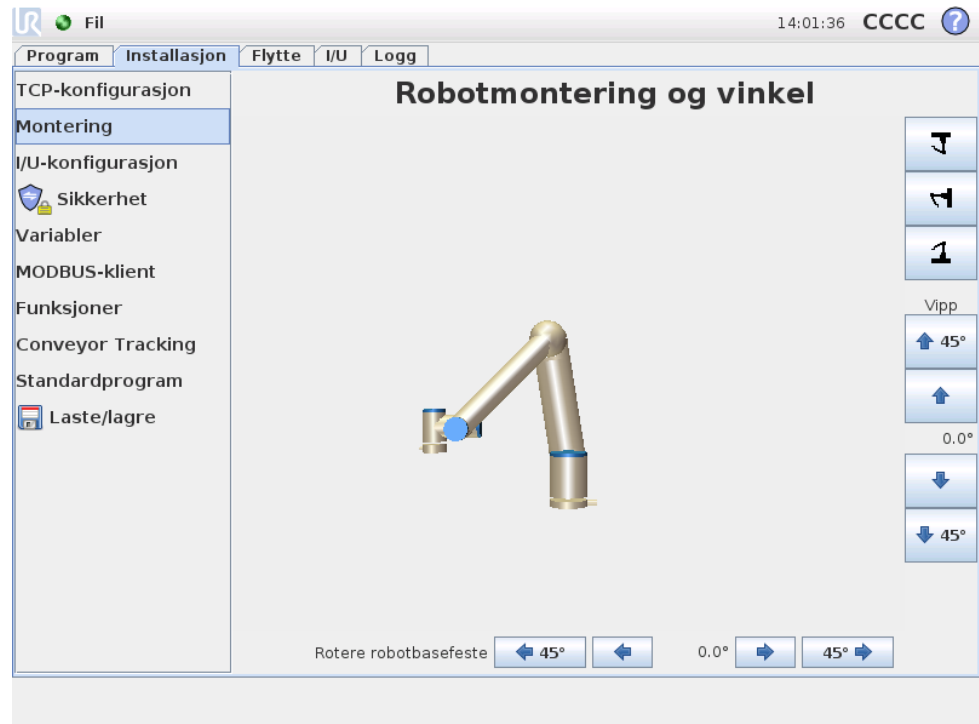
Fil

14:01:36 CCCC

Program | Installasjon | Flytte | I/U | Logg

TCP-konfigurasjon
Montering
I/U-konfigurasjon
Sikkerhet
Variabler
MODBUS-klient
Funksjoner
Conveyor Tracking
Standardprogram
Laste/lagre

Robotmontering og vinkel

Vipp
45°
0.0°
45°

Rotere robotbasefeste 45° 0.0° 45°